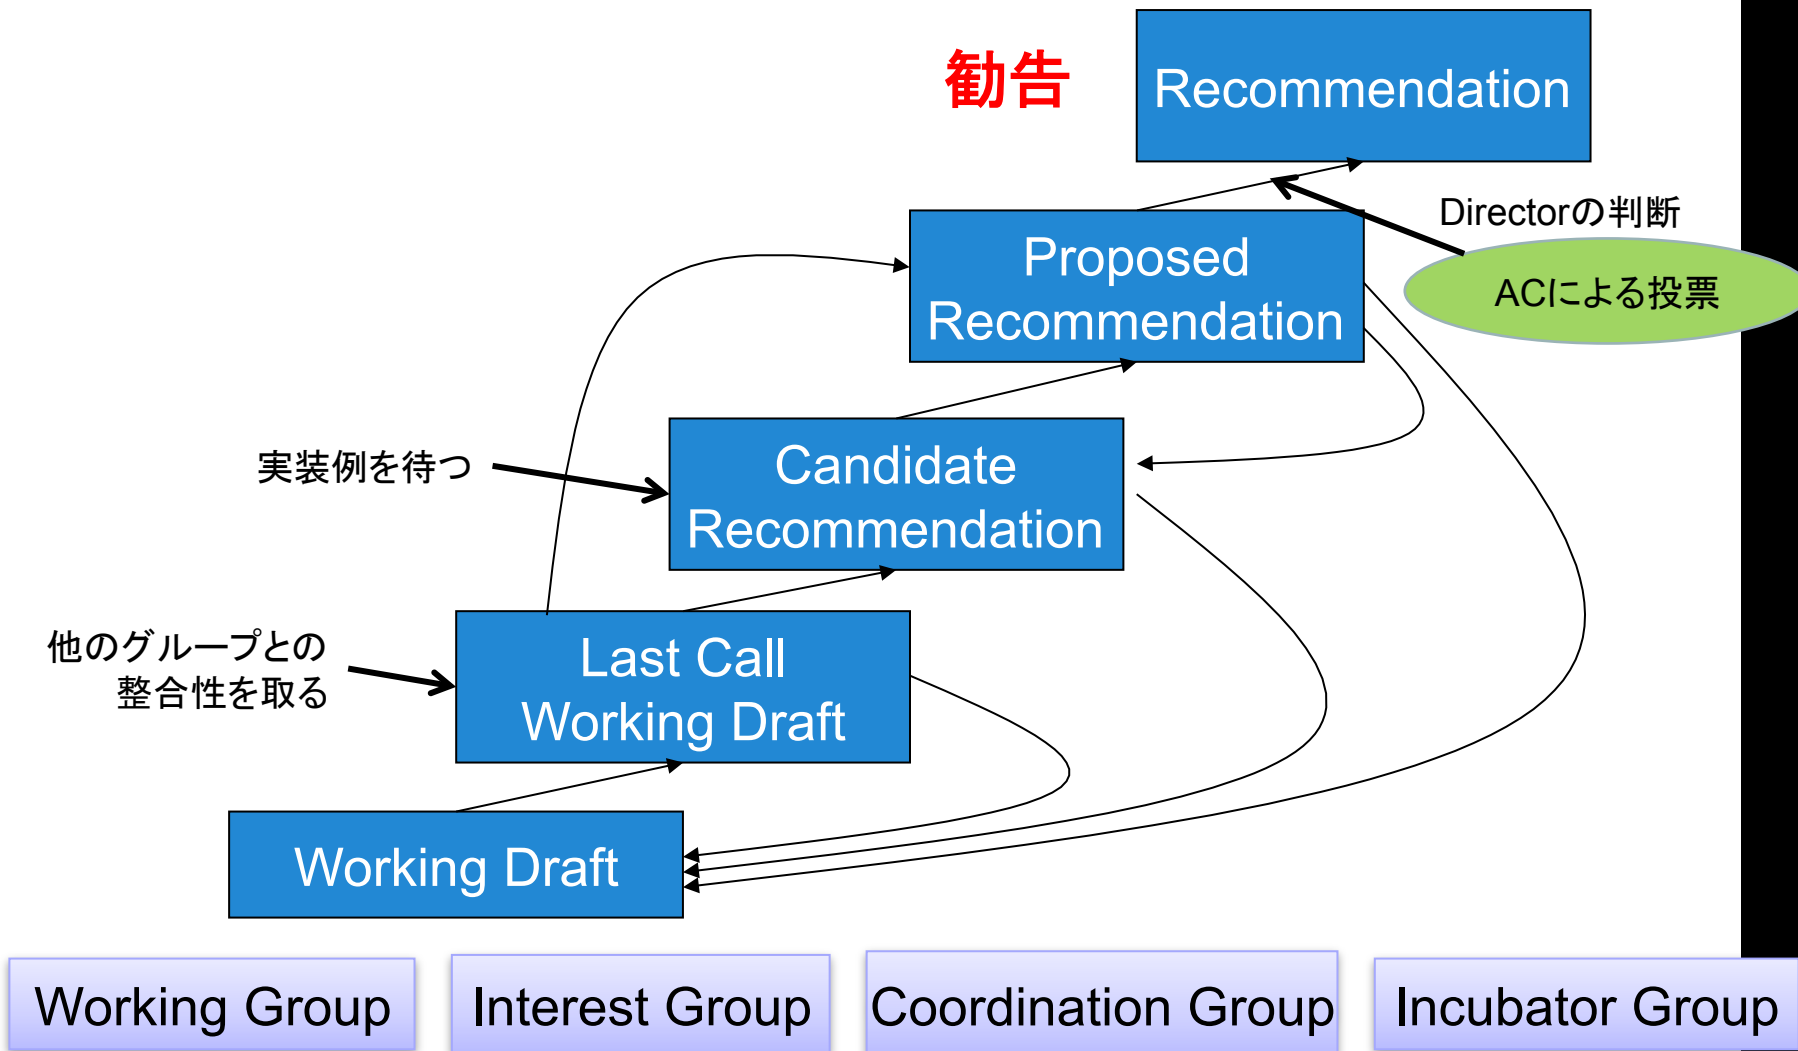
勧告

Recommendation

Directorの判断

ACによる投票

Proposed Recommendation

実装例を待つ

Candidate Recommendation

他のグループとの整合性を取る

Last Call Working Draft

Working Draft

Working Group

Interest Group

Coordination Group

Incubator Group